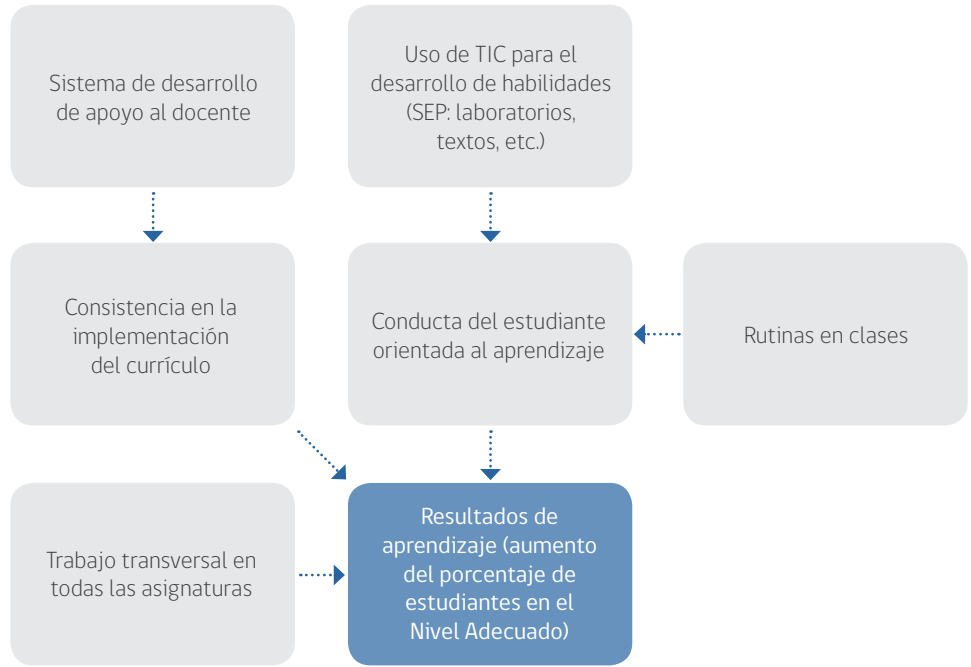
Sistema de desarrollo de apoyo al docente

Uso de TIC para el desarrollo de habilidades (SEP: laboratorios, textos, etc.)

Consistencia en la implementación del currículo

Conducta del estudiante orientada al aprendizaje

Rutinas en clases

Trabajo transversal en todas las asignaturas

Resultados de aprendizaje (aumento del porcentaje de estudiantes en el Nivel Adecuado)